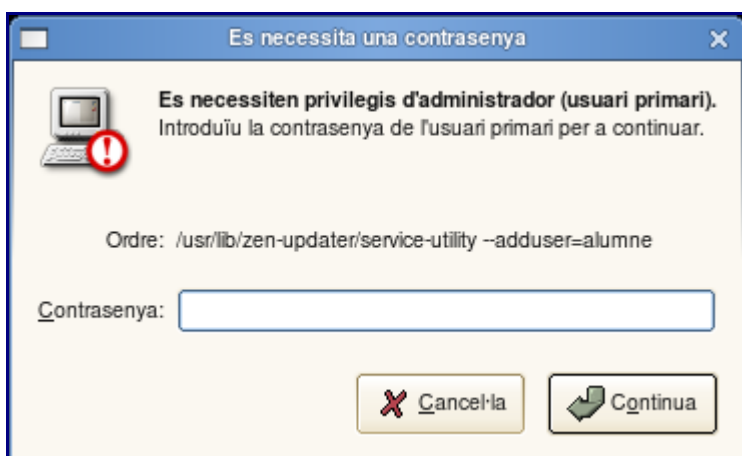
Es necessita una contrasenya

Es necessiten privilegis d'administrador (usuari primari).
Introduïu la contrasenya de l'usuari primari per a continuar.

Ordre: /usr/lib/zen-updater/service-utility --adduser=alumne

Contrasenya:

Cancel·la

Continua